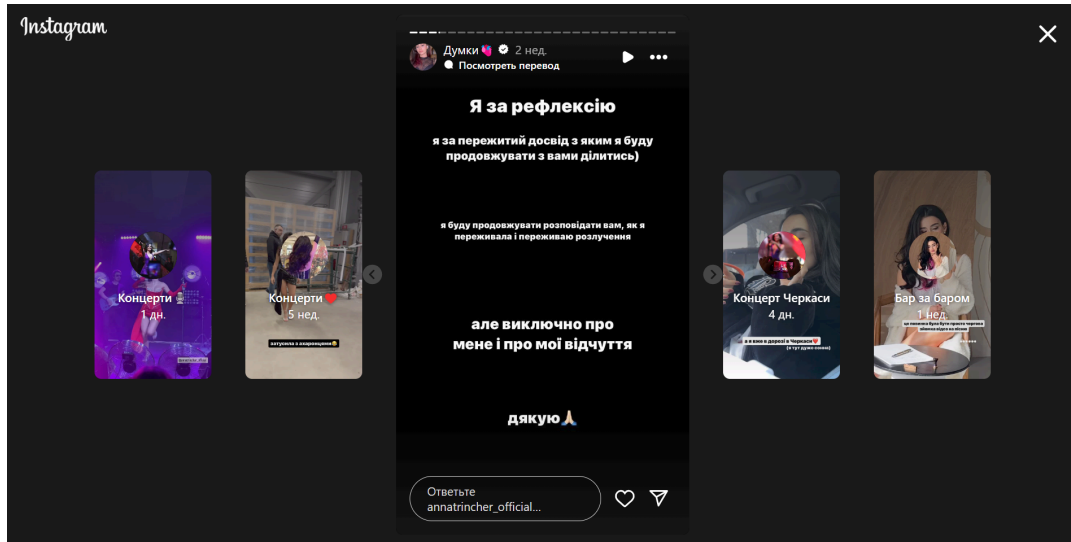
Instagram

Концерти 🎤
1 дн.

Концерти ❤️
5 нед.

затусила з акаренцями

Думки 💘 2 нед.
Посмотреть перевод

Я за рефлексію

я за пережитий досвід з яким я буду продовжувати з вами ділитись)

я буду продовжувати розповідати вам, як я переживала і переживаю розлучення

але виключно про мене і про мої відчуття

дякую🙏

Ответьте annatrincher_official...

Концерт Черкаси
4 дн.

я в вже в дорозі в Черкаси ❤️
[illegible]

Бар за баром
1 нед.
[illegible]